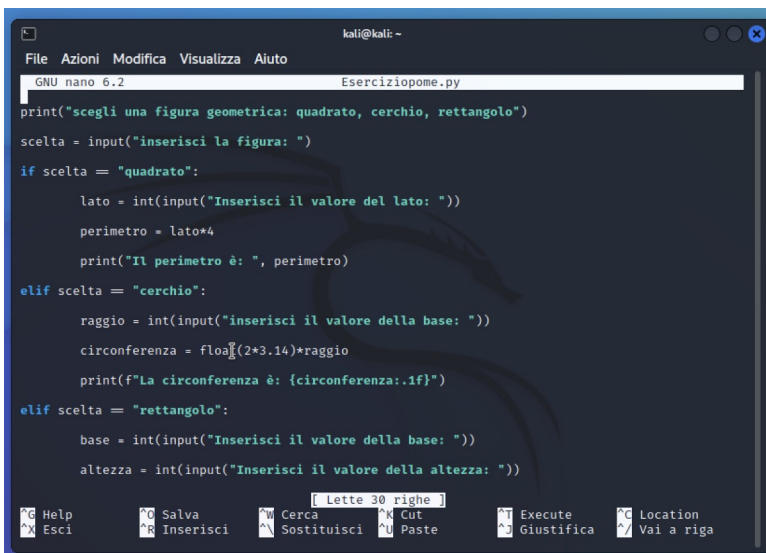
kali@kali: ~

File Azioni Modifica Visualizza Aiuto

GNU nano 6.2 Eserciziopome.py

print("scegli una figura geometrica: quadrato, cerchio, rettangolo")

scelta = input("inserisci la figura: ")

if scelta == "quadrato":

lato = int(input("Inserisci il valore del lato: "))

perimetro = lato*4

print("Il perimetro è: ", perimetro)

elif scelta == "cerchio":

raggio = int(input("inserisci il valore della base: "))

circonferenza = floa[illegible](2*3.14)*raggio

print(f"La circonferenza è: {circonferenza:.1f}")

elif scelta == "rettangolo":

base = int(input("Inserisci il valore della base: "))

altezza = int(input("Inserisci il valore della altezza: "))

[ Lette 30 righe ]

^G Help ^O Salva ^W Cerca ^K Cut ^T Execute ^C Location
^X Esci ^R Inserisci ^\ Sostituisci ^U Paste ^J Giustifica ^/ Vai a riga